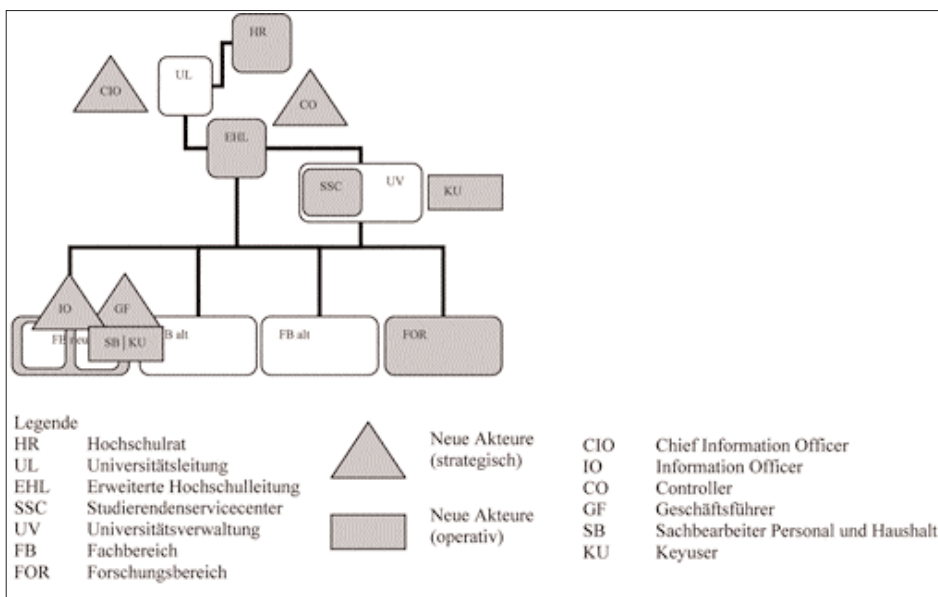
HR

UL

CIO

CO

EHL

SSC

UV

KU

IO

GF

FB neu

SB | KU

B alt

FB alt

FOR

Legende

| | |
|---|---|
| HR | Hochschulrat |
| UL | Universitätsleitung |
| EHL | Erweiterte Hochschulleitung |
| SSC | Studierendenservicecenter |
| UV | Universitätsverwaltung |
| FB | Fachbereich |
| FOR | Forschungsbereich |

Neue Akteure (strategisch)

Neue Akteure (operativ)

| | |
|---|---|
| CIO | Chief Information Officer |
| IO | Information Officer |
| CO | Controller |
| GF | Geschäftsführer |
| SB | Sachbearbeiter Personal und Haushalt |
| KU | Keyuser |